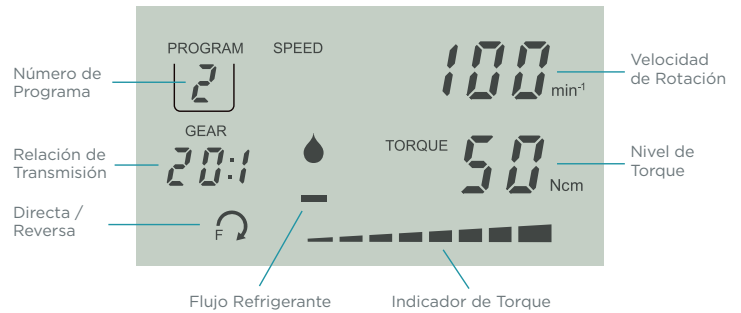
Número de Programa

PROGRAM

2

SPEED

100 $min^{-1}$

Velocidad de Rotación

Relación de Transmisión

GEAR

20:1

TORQUE

50 Ncm

Nivel de Torque

Directa / Reversa

F

Flujo Refrigerante

Indicador de Torque